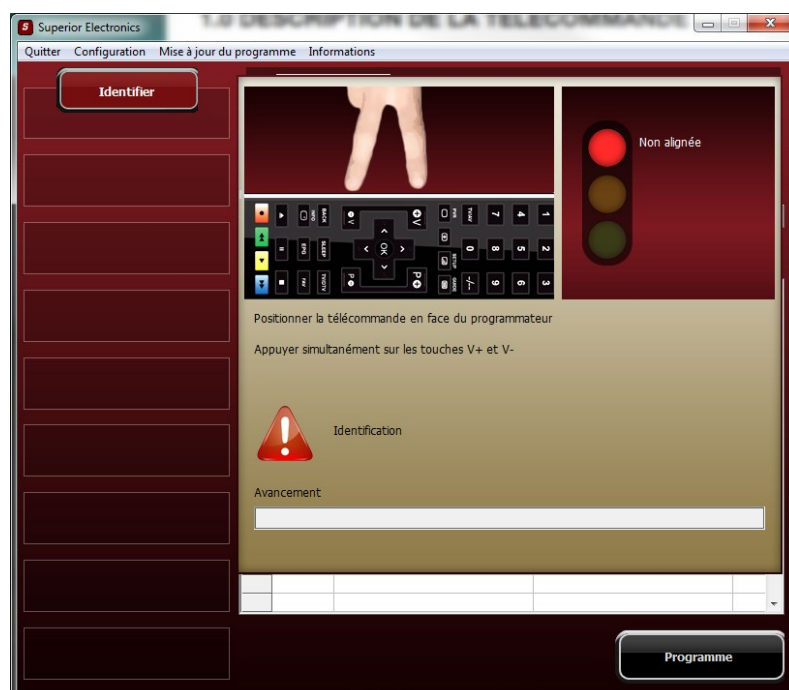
Superior Electronics
1.0 DESCRIPTION DE LA TELECOMMANDE

Quitter Configuration Mise à jour du programme Informations

Identifier

Non alignée

Positionner la télécommande en face du programmateur

Appuyer simultanément sur les touches V+ et V-

Identification

Avancement

Programme